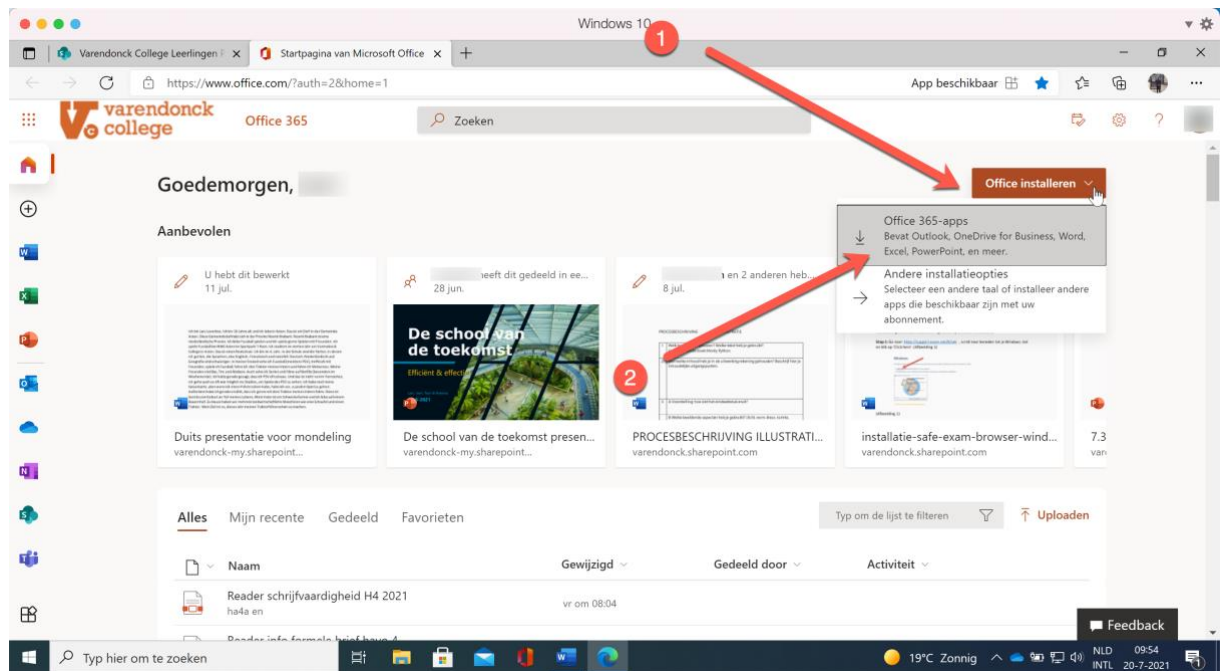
Windows 10

Varendonck College Leerlingen
Startpagina van Microsoft Office

https://www.office.com/?auth=2&home=1

App beschikbaar

varendonck college

Office 365

Zoeken

1

Goedemorgen,

Office installeren

Office 365-apps
Bevat Outlook, OneDrive for Business, Word, Excel, PowerPoint, en meer.

Andere installatieopties
Selecteer een andere taal of installeer andere apps die beschikbaar zijn met uw abonnement.

Aanbevolen

U hebt dit bewerkt
11 jul.

heeft dit gedeeld in ee...
28 jun.

en 2 anderen heb...
8 jul.

De school van de toekomst
Efficiënt & effectief

2

Duits presentatie voor mondeling
varendonck-my.sharepoint...

De school van de toekomst presen...
varendonck-my.sharepoint...

PROCESBESCHRIJVING ILLUSTRATI...
varendonck.sharepoint.com

installatie-safe-exam-browser-wind...
varendonck.sharepoint.com

7.3
var

Alles Mijn recente Gedeeld Favorieten

Typ om de lijst te filteren

Uploaden

Naam
Gewijzigd
Gedeeld door
Activiteit

Reader schrijfvaardigheid H4 2021
ha4a en
vr om 08:04

Reader info formele brief havo 4

Feedback

Typ hier om te zoeken

19°C Zonnig

NLD INTL
09:54
20-7-2021